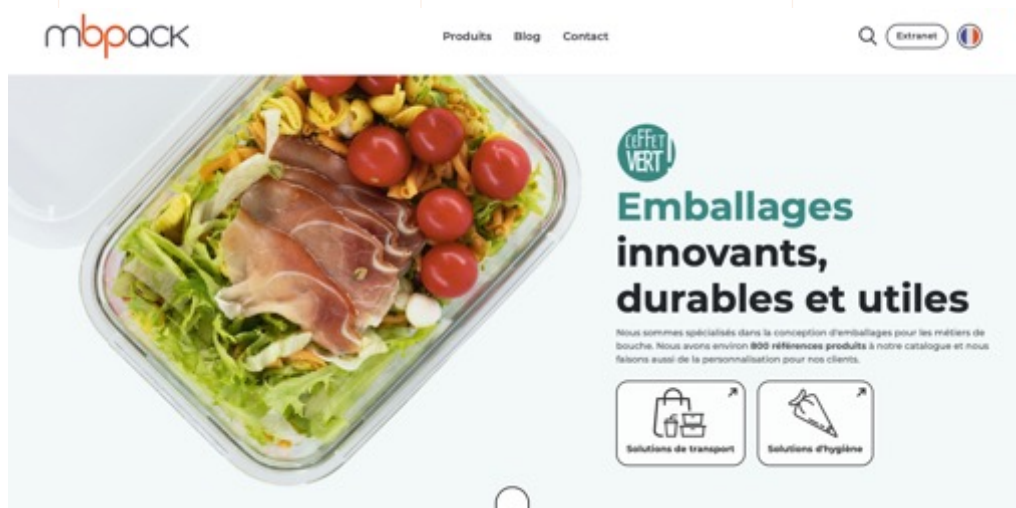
mbpack

Produits Blog Contact

Extranet

L'EFFET VERT

Emballages innovants, durables et utiles

Nous sommes spécialisés dans la conception d'emballages pour les métiers de bouche. Nous avons environ 800 références produits à notre catalogue et nous faisons aussi de la personnalisation pour nos clients.

Solutions de transport

Solutions d'hygiène